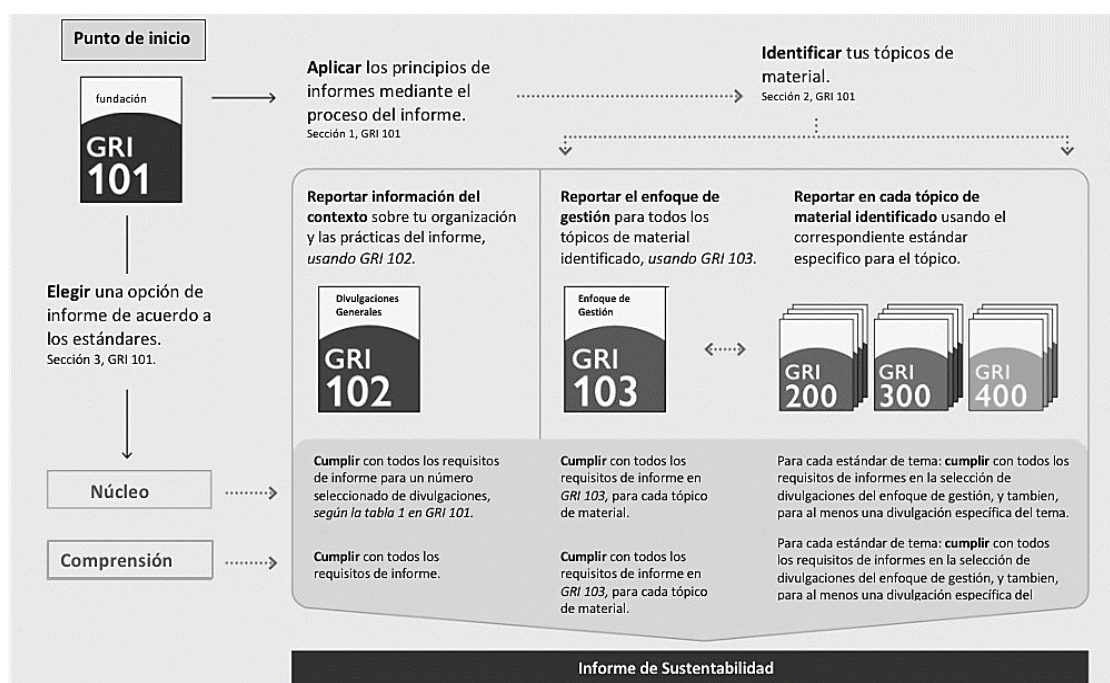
Punto de inicio

fundación
GRI
101

Aplicar los principios de informes mediante el proceso del informe.
Sección 1, GRI 101

Identificar tus tópicos de material.
Sección 2, GRI 101

Elegir una opción de informe de acuerdo a los estándares.
Sección 3, GRI 101.

Reportar información del contexto sobre tu organización y las prácticas del informe, usando GRI 102.

Divulgaciones Generales
GRI
102

Reportar el enfoque de gestión para todos los tópicos de material identificado, usando GRI 103.

Enfoque de Gestión
GRI
103

Reportar en cada tópico de material identificado usando el correspondiente estándar especifico para el tópico.

GRI 200
GRI 300
GRI 400

Núcleo

Cumplir con todos los requisitos de informe para un número seleccionado de divulgaciones, según la tabla 1 en GRI 101.

Cumplir con todos los requisitos de informe en GRI 103, para cada tópico de material.

Para cada estándar de tema: cumplir con todos los requisitos de informes en la selección de divulgaciones del enfoque de gestión, y tambien, para al menos una divulgación específica del tema.

Comprensión

Cumplir con todos los requisitos de informe.

Cumplir con todos los requisitos de informe en GRI 103, para cada tópico de material.

Para cada estándar de tema: cumplir con todos los requisitos de informes en la selección de divulgaciones del enfoque de gestión, y tambien, para al menos una divulgación específica del

Informe de Sustentabilidad